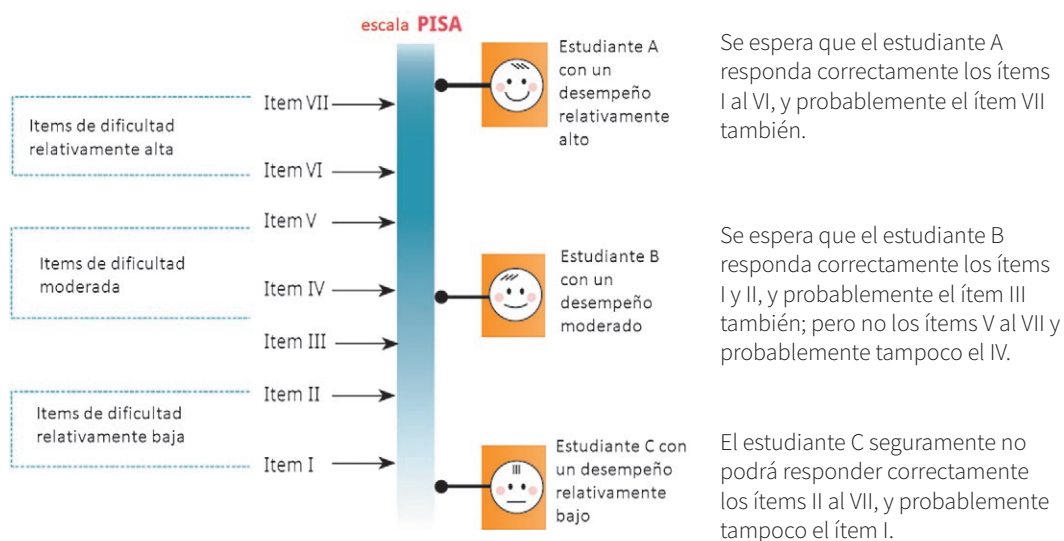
escala PISA

Items de dificultad relativamente alta

Item VII

Item VI

Item V

Items de dificultad moderada

Item IV

Item III

Item II

Items de dificultad relativamente baja

Item I

Estudiante A con un desempeño relativamente alto

Se espera que el estudiante A responda correctamente los ítems I al VI, y probablemente el ítem VII también.

Estudiante B con un desempeño moderado

Se espera que el estudiante B responda correctamente los ítems I y II, y probablemente el ítem III también; pero no los ítems V al VII y probablemente tampoco el IV.

Estudiante C con un desempeño relativamente bajo

El estudiante C seguramente no podrá responder correctamente los ítems II al VII, y probablemente tampoco el ítem I.